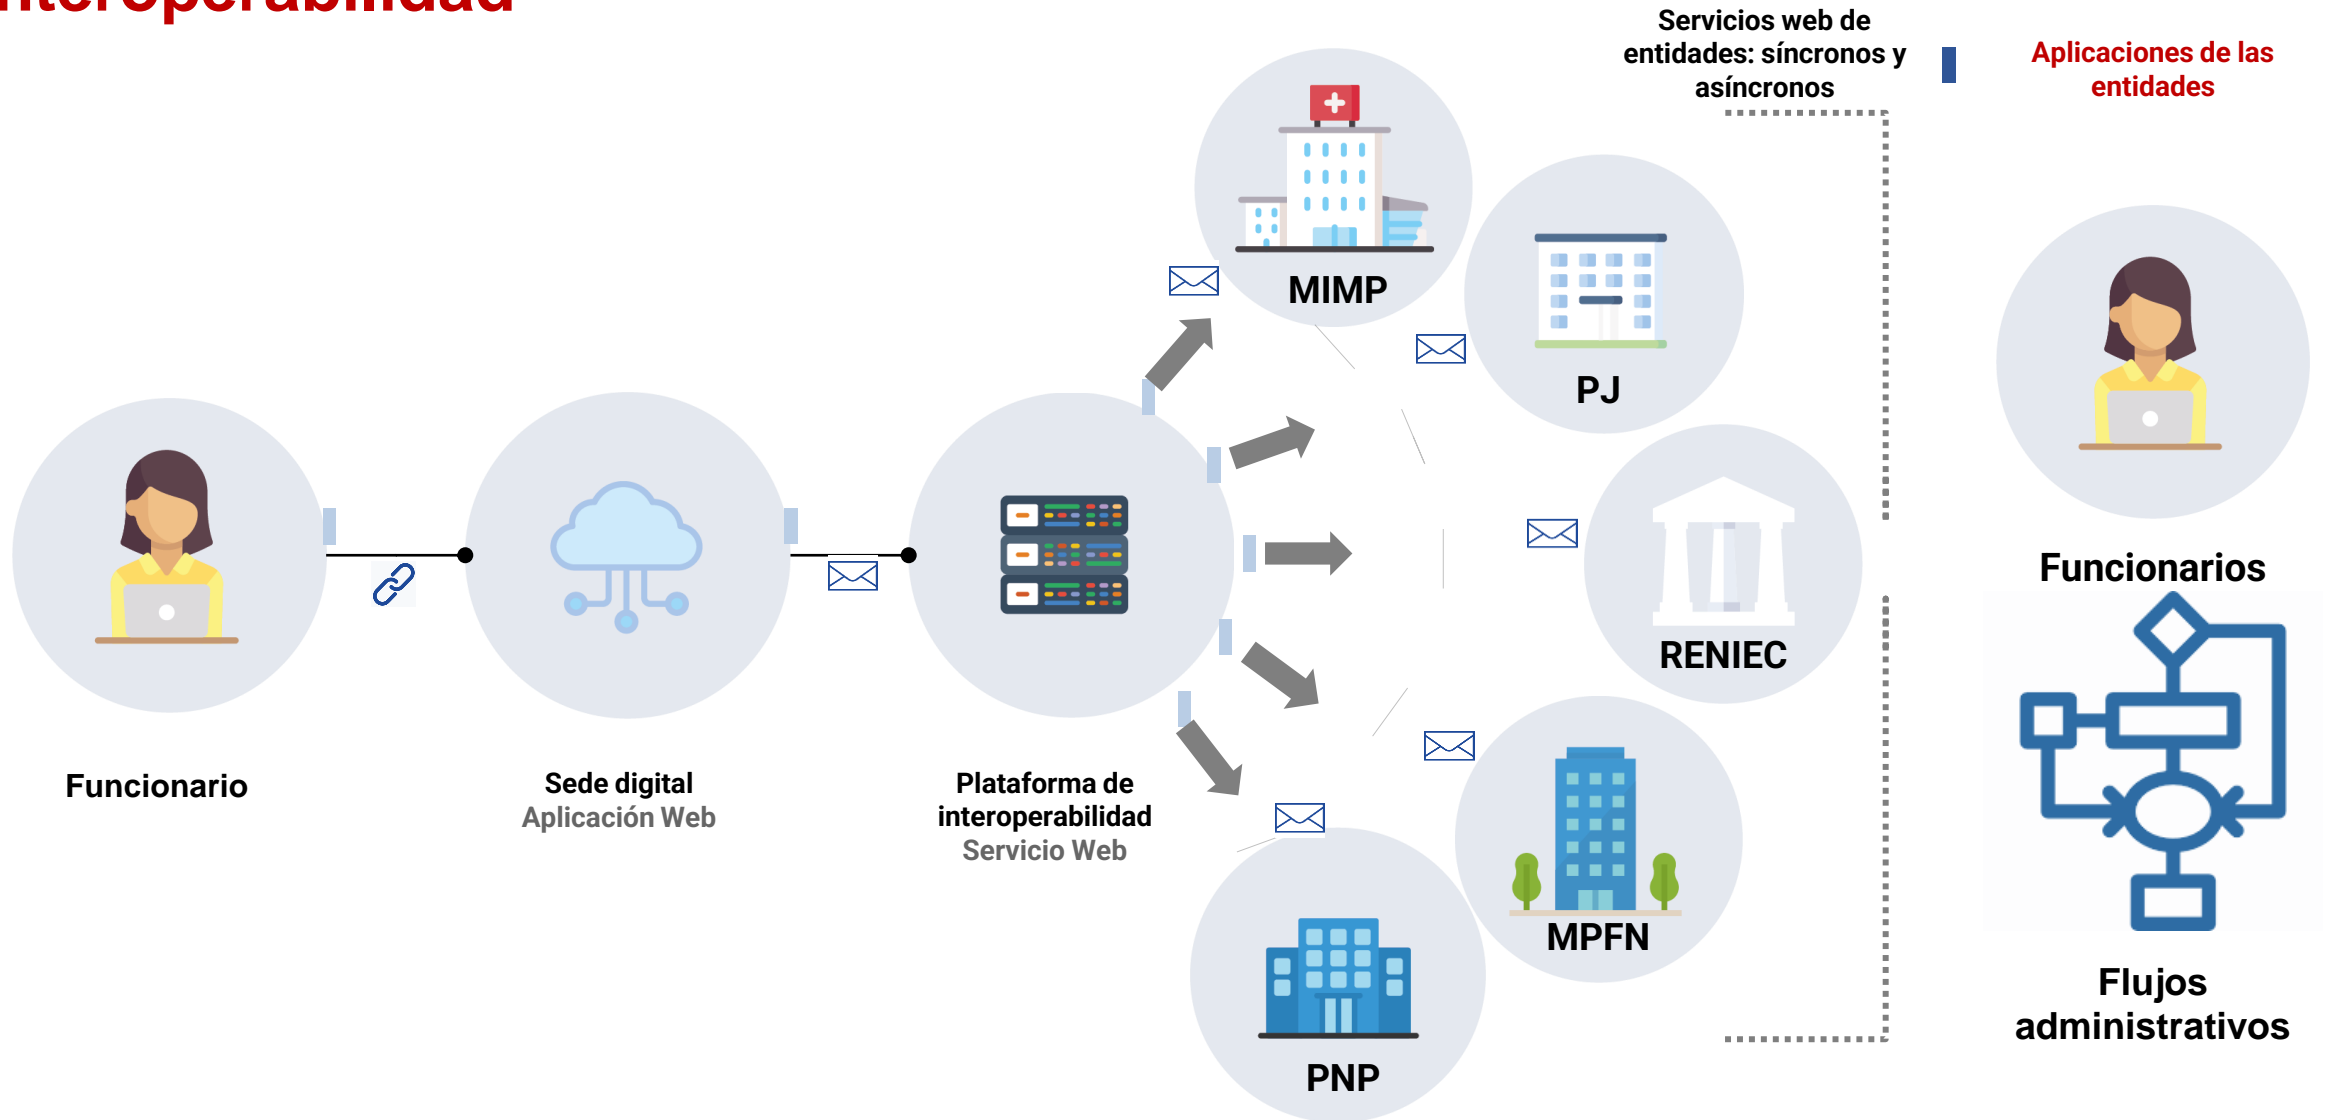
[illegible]

Servicios web de entidades: síncronos y asíncronos

Aplicaciones de las entidades

MIMP

PJ

RENIEC

MPFN

PNP

Funcionario

Sede digital
Aplicación Web

Plataforma de interoperabilidad
Servicio Web

Funcionarios

Flujos administrativos